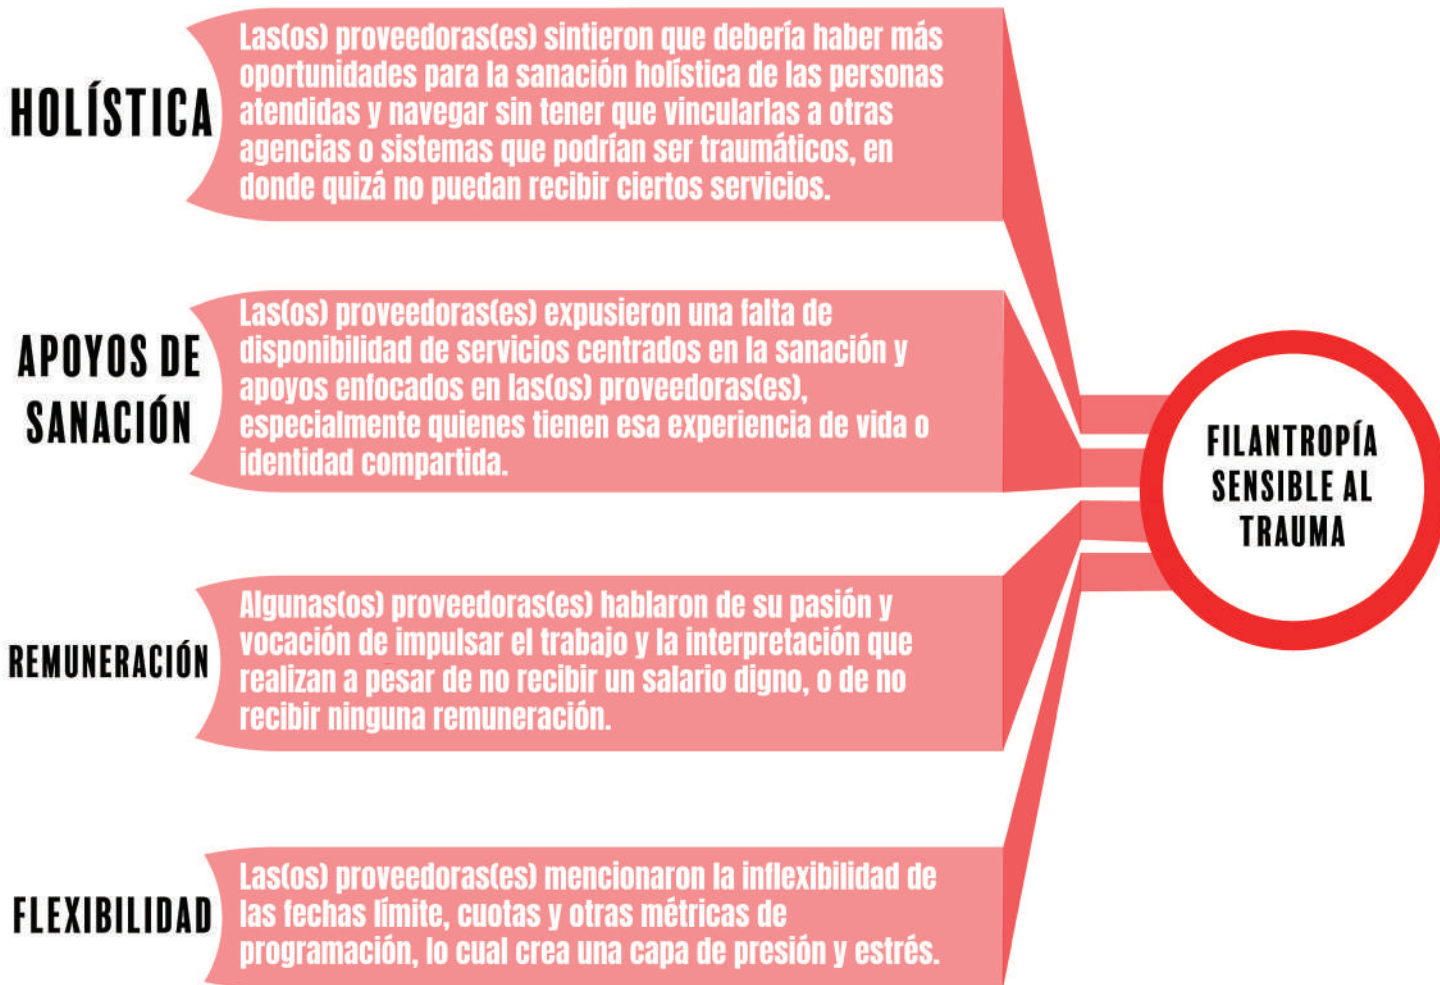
HOLÍSTICA

Las(os) proveedoras(es) sintieron que debería haber más oportunidades para la sanación holística de las personas atendidas y navegar sin tener que vincularlas a otras agencias o sistemas que podrían ser traumáticos, en donde quizá no puedan recibir ciertos servicios.

APOYOS DE SANACIÓN

Las(os) proveedoras(es) expusieron una falta de disponibilidad de servicios centrados en la sanación y apoyos enfocados en las(os) proveedoras(es), especialmente quienes tienen esa experiencia de vida o identidad compartida.

REMUNERACIÓN

Algunas(os) proveedoras(es) hablaron de su pasión y vocación de impulsar el trabajo y la interpretación que realizan a pesar de no recibir un salario digno, o de no recibir ninguna remuneración.

FLEXIBILIDAD

Las(os) proveedoras(es) mencionaron la inflexibilidad de las fechas límite, cuotas y otras métricas de programación, lo cual crea una capa de presión y estrés.

FILANTROPÍA SENSIBLE AL TRAUMA